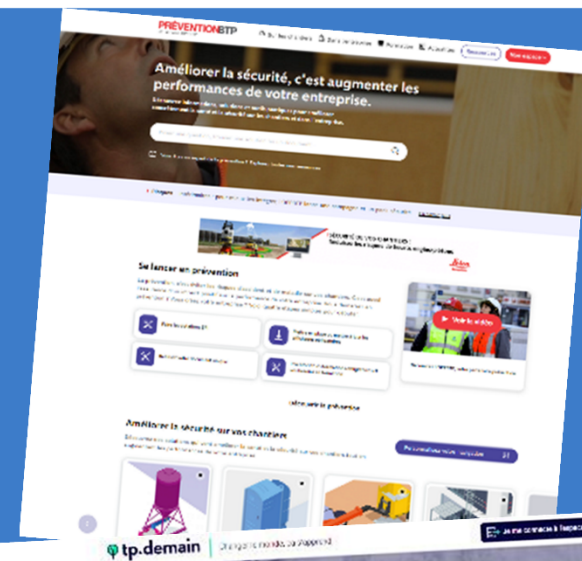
PRÉVENTIONBTP

Améliorer la sécurité, c'est augmenter les performances de votre entreprise.

Se lancer en prévention

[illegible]

Voir la vidéo

Découvrir la prévention

Améliorer la sécurité sur vos chantiers

tp.demain

Changeons le monde, ou stoppons-le

Je me connecte à l'espace